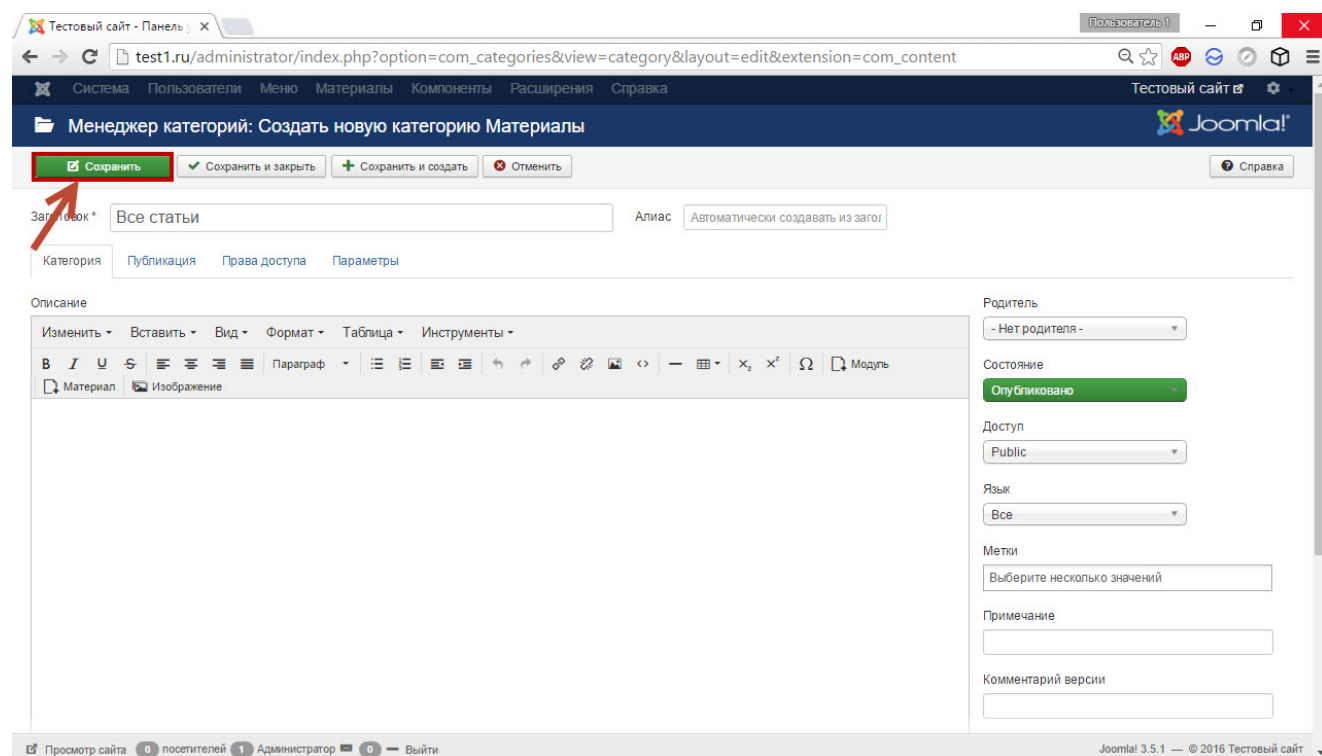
Тестовый сайт - Панель у ×

Пользователь 1

test1.ru/administrator/index.php?option=com_categories&view=category&layout=edit&extension=com_content

Система Пользователи Меню Материалы Компоненты Расширения Справка

Тестовый сайт

Менеджер категорий: Создать новую категорию Материалы

Joomla!

Сохранить

Сохранить и закрыть

Сохранить и создать

Отменить

Справка

За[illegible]ок *

Все статьи

Алиас

Автоматически создавать из загол

Категория Публикация Права доступа Параметры

Описание

Изменить ▾ Вставить ▾ Вид ▾ Формат ▾ Таблица ▾ Инструменты ▾

B I U S Параграф Модуль

Материал Изображение

Родитель

- Нет родителя -

Состояние

Опубликовано

Доступ

Public

Язык

Все

Метки

Выберите несколько значений

Примечание

Комментарий версии

Просмотр сайта 0 посетителей 1 Администратор 0 — Выйти

Joomla! 3.5.1 — © 2016 Тестовый сайт